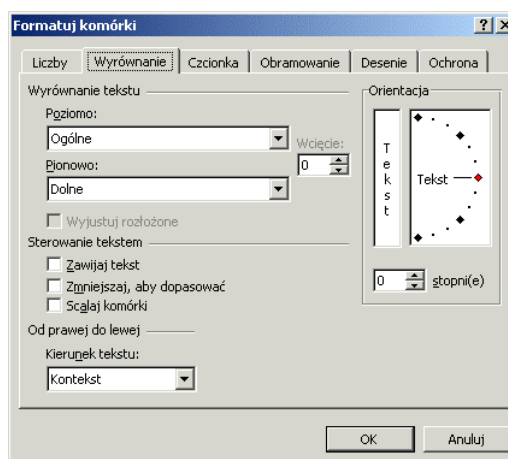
Formatuj komórki

? X

Liczby | Wyrównanie | Czcionka | Obramowanie | Desenie | Ochrona

Wyrównanie tekstu

Poziomo:

Ogólne

Wcięcie:

0

Pionowo:

Dolne

Wyjustuj rozłożone

Sterowanie tekstem

Zawijaj tekst

Zmniejszaj, aby dopasować

Scalaj komórki

Od prawej do lewej

Kierunek tekstu:

Kontekst

Orientacja

T
e
k
s
t

Tekst

0

stopni(e)

OK

Anuluj